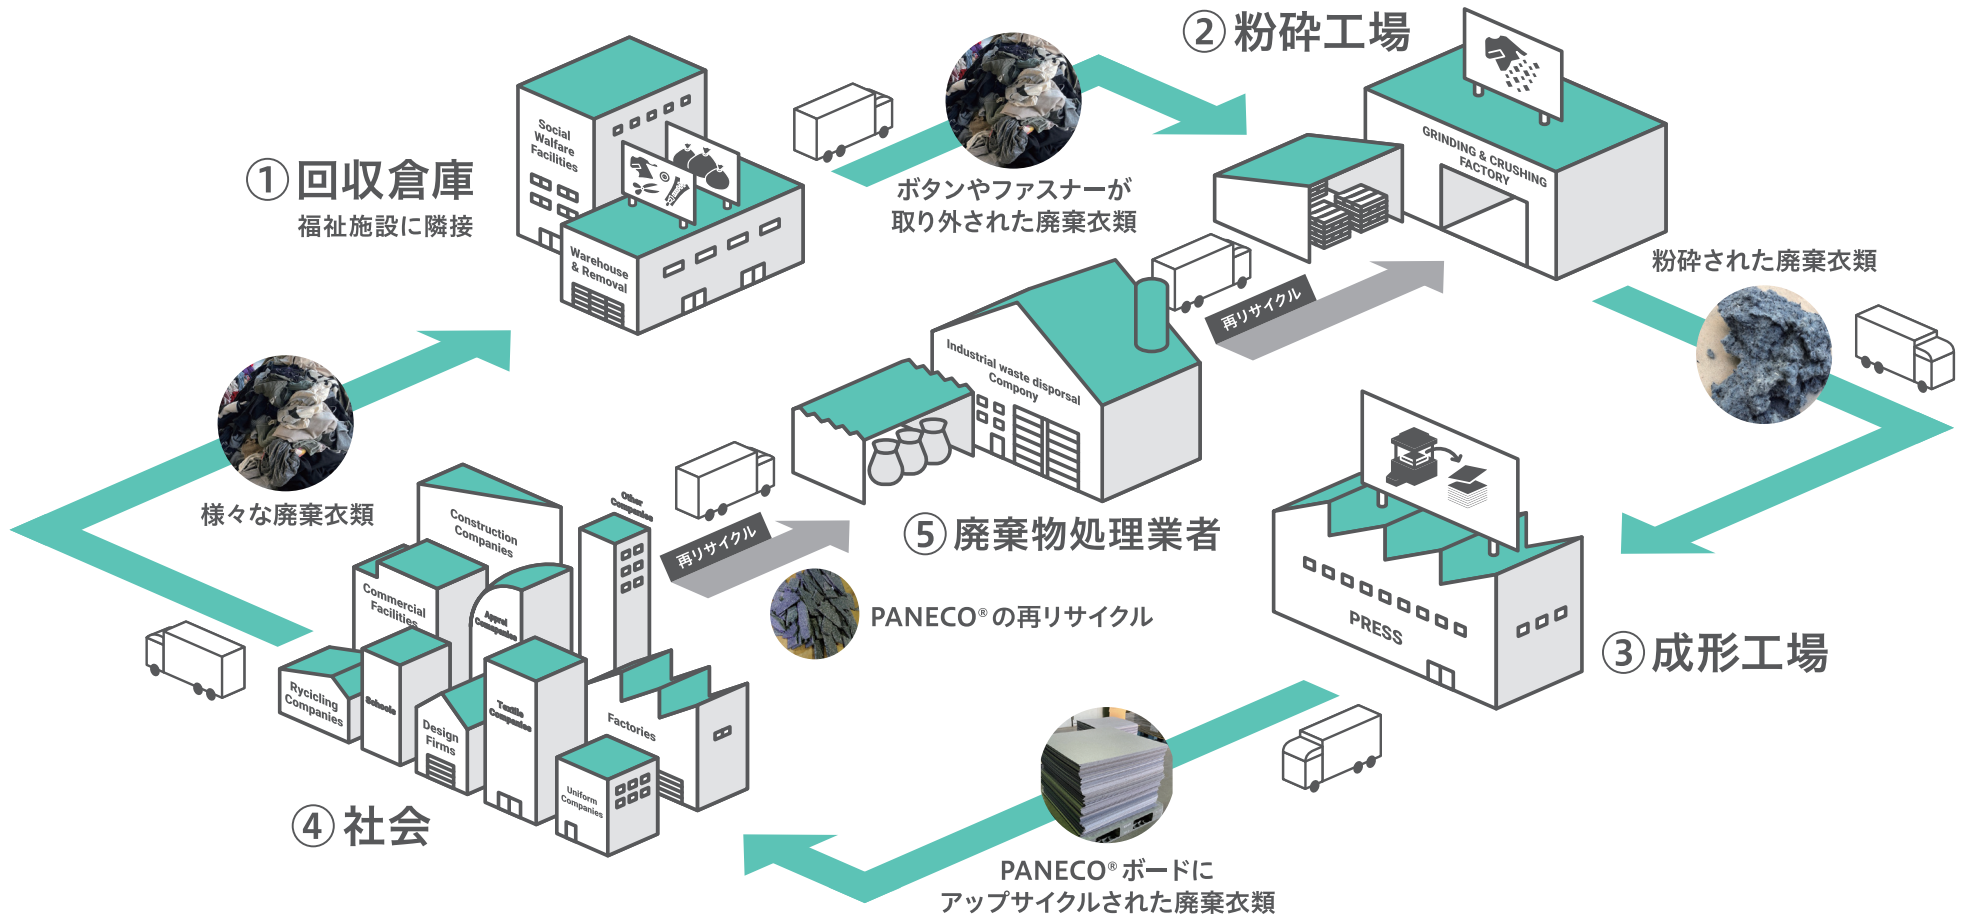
② 粉砕工場

GRINDING & CRUSHING FACTORY

Social Walfare Facilities

Warehouse & Removal

① 回収倉庫
福祉施設に隣接

ボタンやファスナーが
取り外された廃棄衣類

粉砕された廃棄衣類

再リサイクル

Industrial waste disporsal Compony

PRESS

様々な廃棄衣類

Construction Companies

Other Companies

Commercial Facilities

Apprel Companies

再リサイクル

⑤ 廃棄物処理業者

PANECO® の再リサイクル

③ 成形工場

Rycicling Companies

Schools

Design Firms

Textile Companies

Factories

Uniform Companies

④ 社会

PANECO® ボードに
アップサイクルされた廃棄衣類